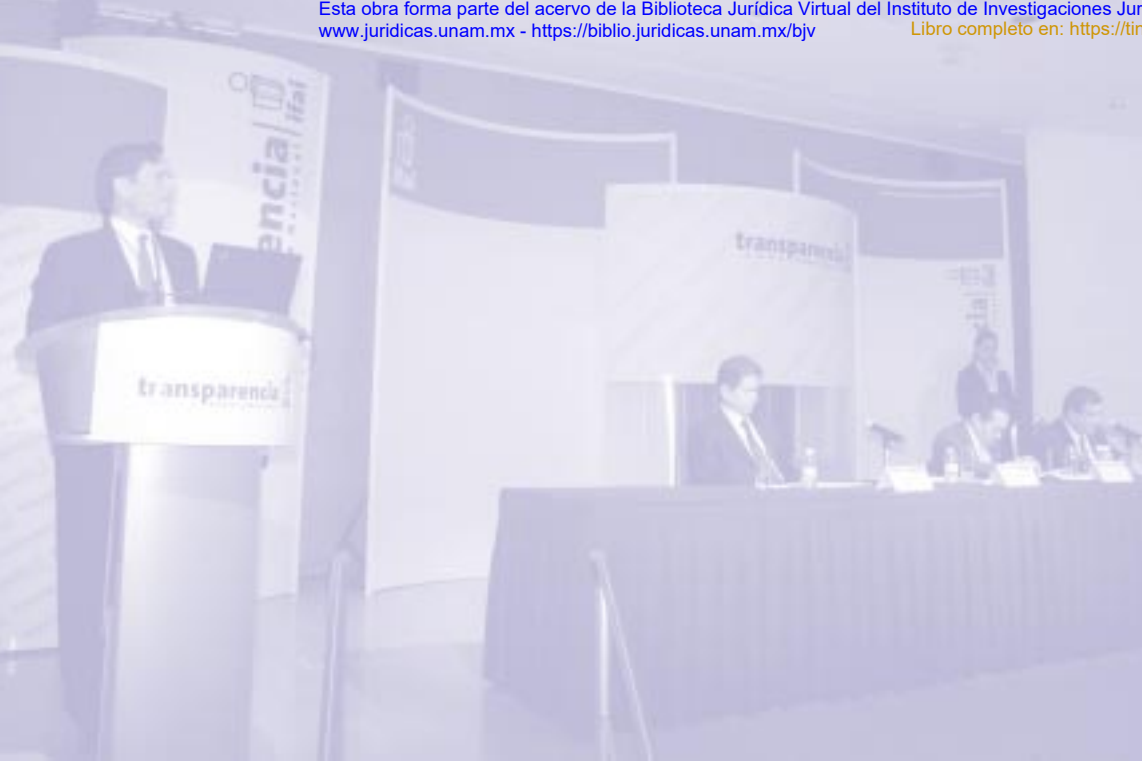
Esta obra forma parte del acervo de la Biblioteca Jurídica Virtual del Instituto de Investigaciones Jur
www.juridicas.unam.mx - https://biblio.juridicas.unam.mx/bjv Libro completo en: https://tir

encia ifai

transparencia

transparencia